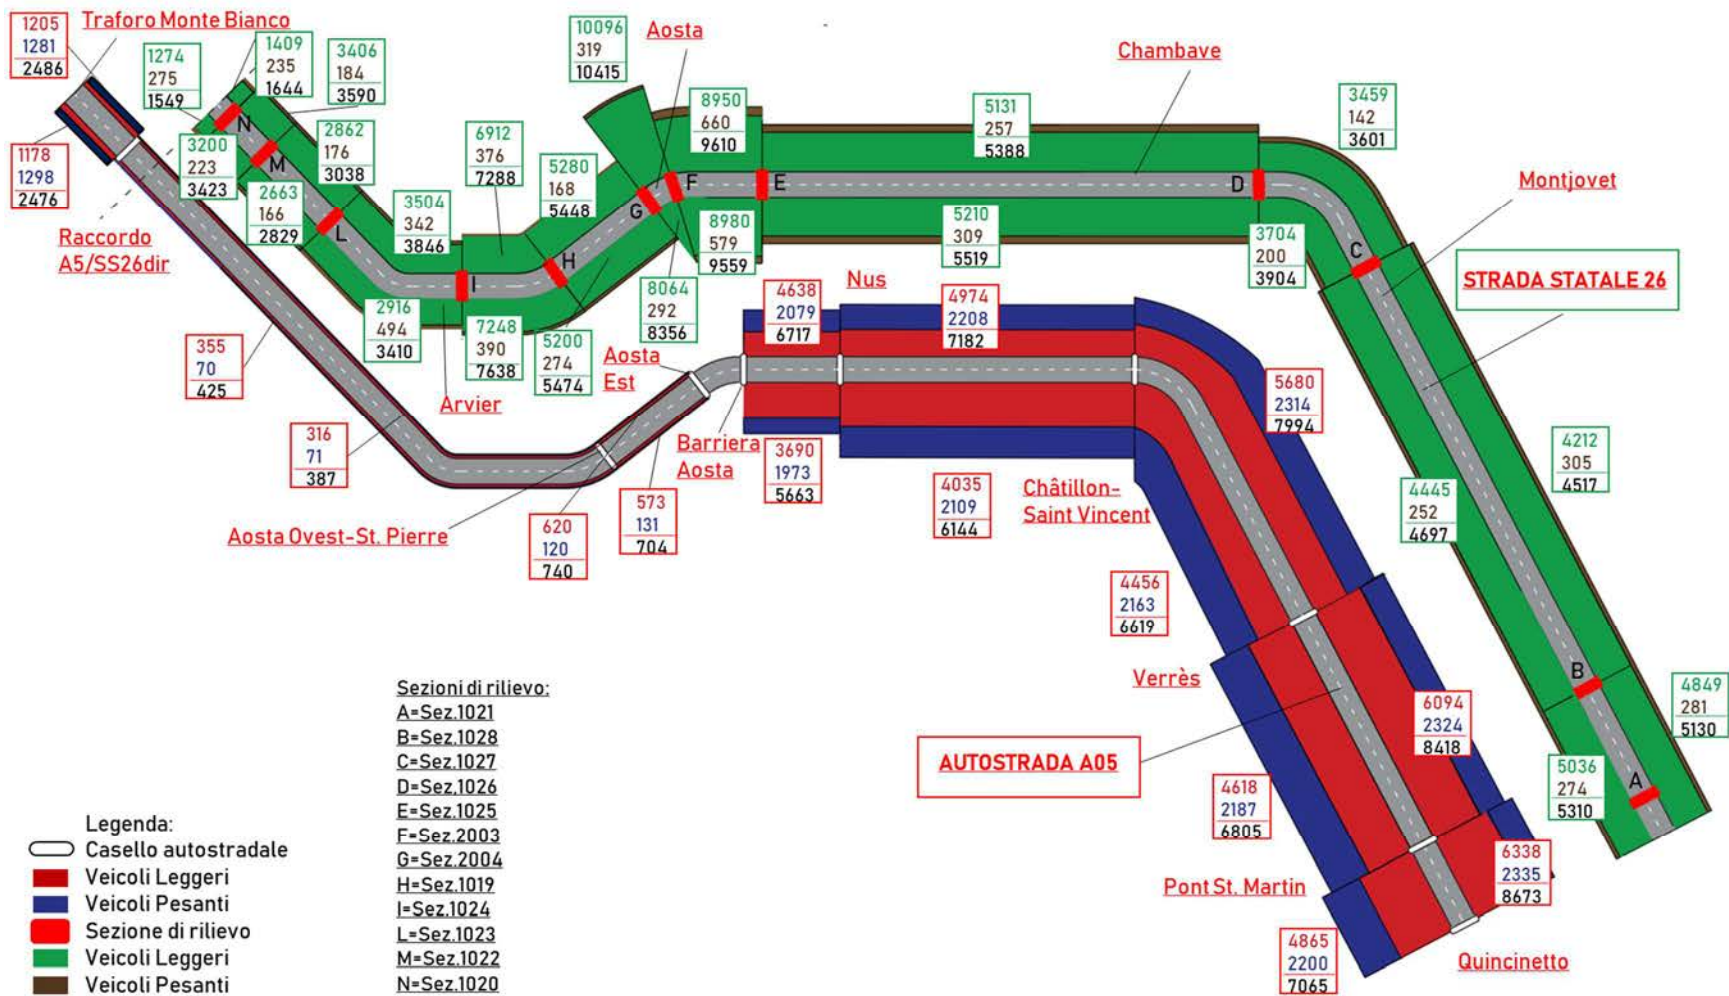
1205
1281
2486

Traforo Monte Bianco

1274
275
1549

1409
235
1644

3406
184
3590

10096
319
10415

Aosta

8950
660
9610

Chambave

5131
257
5388

3459
142
3601

1178
1298
2476

3200
223
3423

N

M

2862
176
3038

6912
376
7288

5280
168
5448

G

F

E

D

Montjovet

2663
166
2829

L

3504
342
3846

8980
579
9559

5210
309
5519

3704
200
3904

C

Raccordo A5/SS26dir

I

H

STRADA STATALE 26

2916
494
3410

7248
390
7638

5200
274
5474

8064
292
8356

4638
2079
6717

Nus

4974
2208
7182

355
70
425

Aosta Est

5680
2314
7994

Arvier

Barriera Aosta

3690
1973
5663

4212
305
4517

316
71
387

573
131
704

4035
2109
6144

Châtillon-Saint Vincent

4445
252
4697

Aosta Ovest-St. Pierre

620
120
740

4456
2163
6619

Verrès

Sezioni di rilievo:
A=Sez.1021
B=Sez.1028
C=Sez.1027
D=Sez.1026
E=Sez.1025
F=Sez.2003
G=Sez.2004
H=Sez.1019
I=Sez.1024
L=Sez.1023
M=Sez.1022
N=Sez.1020

B

4849
281
5130

6094
2324
8418

AUTOSTRADA A05

5036
274
5310

A

4618
2187
6805

Legenda:
Casello autostradale
Veicoli Leggeri
Veicoli Pesanti
Sezione di rilievo
Veicoli Leggeri
Veicoli Pesanti

6338
2335
8673

Pont St. Martin

4865
2200
7065

Quincinetto